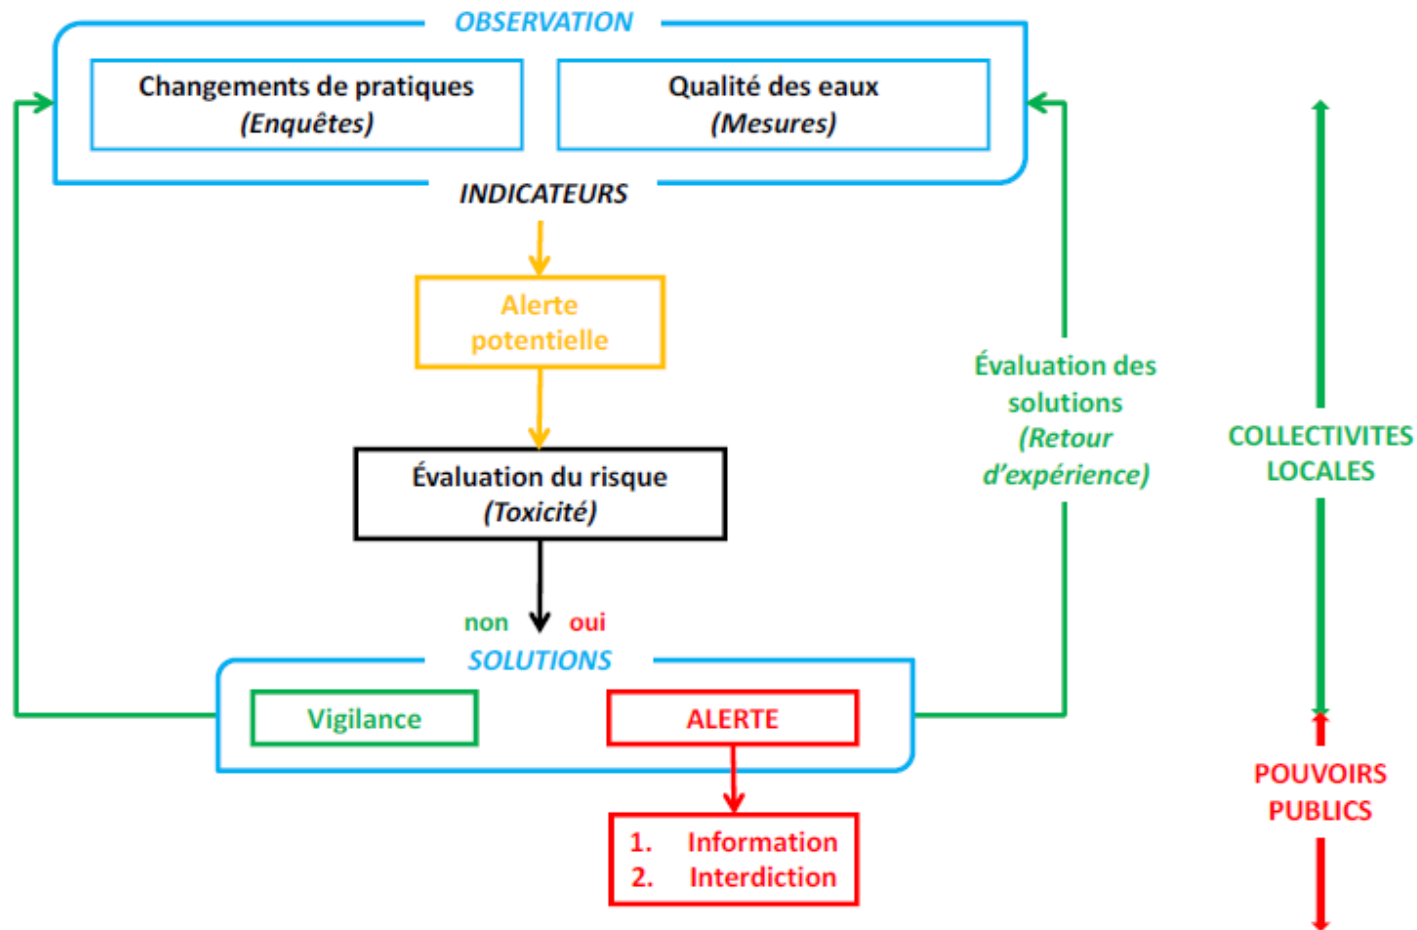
OBSERVATION

Changements de pratiques
(Enquêtes)

Qualité des eaux
(Mesures)

INDICATEURS

Alerte potentielle

Évaluation du risque
(Toxicité)

non oui

SOLUTIONS

Vigilance

ALERTE

1. Information
2. Interdiction

Évaluation des solutions
(Retour d'expérience)

COLLECTIVITES LOCALES

POUVOIRS PUBLICS